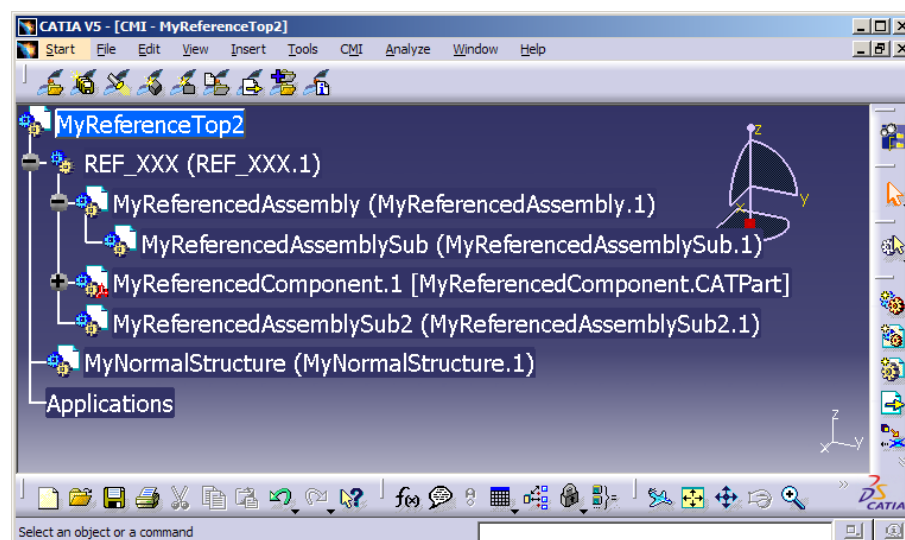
CATIA V5 - [CMI - MyReferenceTop2]
Start File Edit View Insert Tools CMI Analyze Window Help

MyReferenceTop2
REF_XXX (REF_XXX.1)
MyReferencedAssembly (MyReferencedAssembly.1)
MyReferencedAssemblySub (MyReferencedAssemblySub.1)
MyReferencedComponent.1 [MyReferencedComponent.CATPart]
MyReferencedAssemblySub2 (MyReferencedAssemblySub2.1)
MyNormalStructure (MyNormalStructure.1)
Applications

z
y
x
z
x
y

Select an object or a command

CATIA